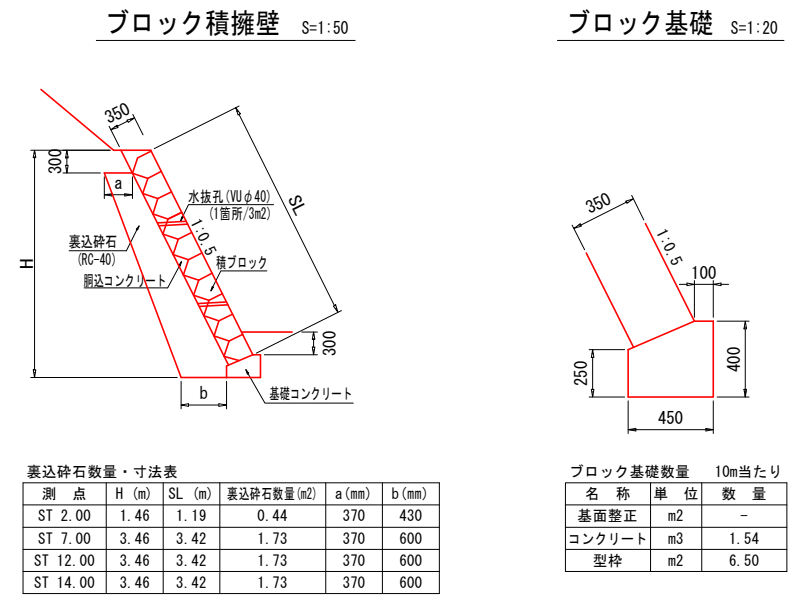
ブロック積擁壁 S=1:50

350
300
a
水抜孔(VUφ40)
(1箇所/3m2)
SL
1:0.5
裏込砕石
(RC-40)
胴込コンクリート
積ブロック
H
300
b
基礎コンクリート

ブロック基礎 S=1:20

350
1:0.5
100
250
400
450

裏込砕石数量・寸法表

| 測　点 | H (m) | SL (m) | 裏込砕石数量(m2) | a(mm) | b(mm) |
|---|---|---|---|---|---|
| ST 2.00 | 1.46 | 1.19 | 0.44 | 370 | 430 |
| ST 7.00 | 3.46 | 3.42 | 1.73 | 370 | 600 |
| ST 12.00 | 3.46 | 3.42 | 1.73 | 370 | 600 |
| ST 14.00 | 3.46 | 3.42 | 1.73 | 370 | 600 |

ブロック基礎数量　10m当たり

| 名　称 | 単　位 | 数　量 |
|---|---|---|
| 基面整正 | m2 | − |
| コンクリート | m3 | 1.54 |
| 型枠 | m2 | 6.50 |